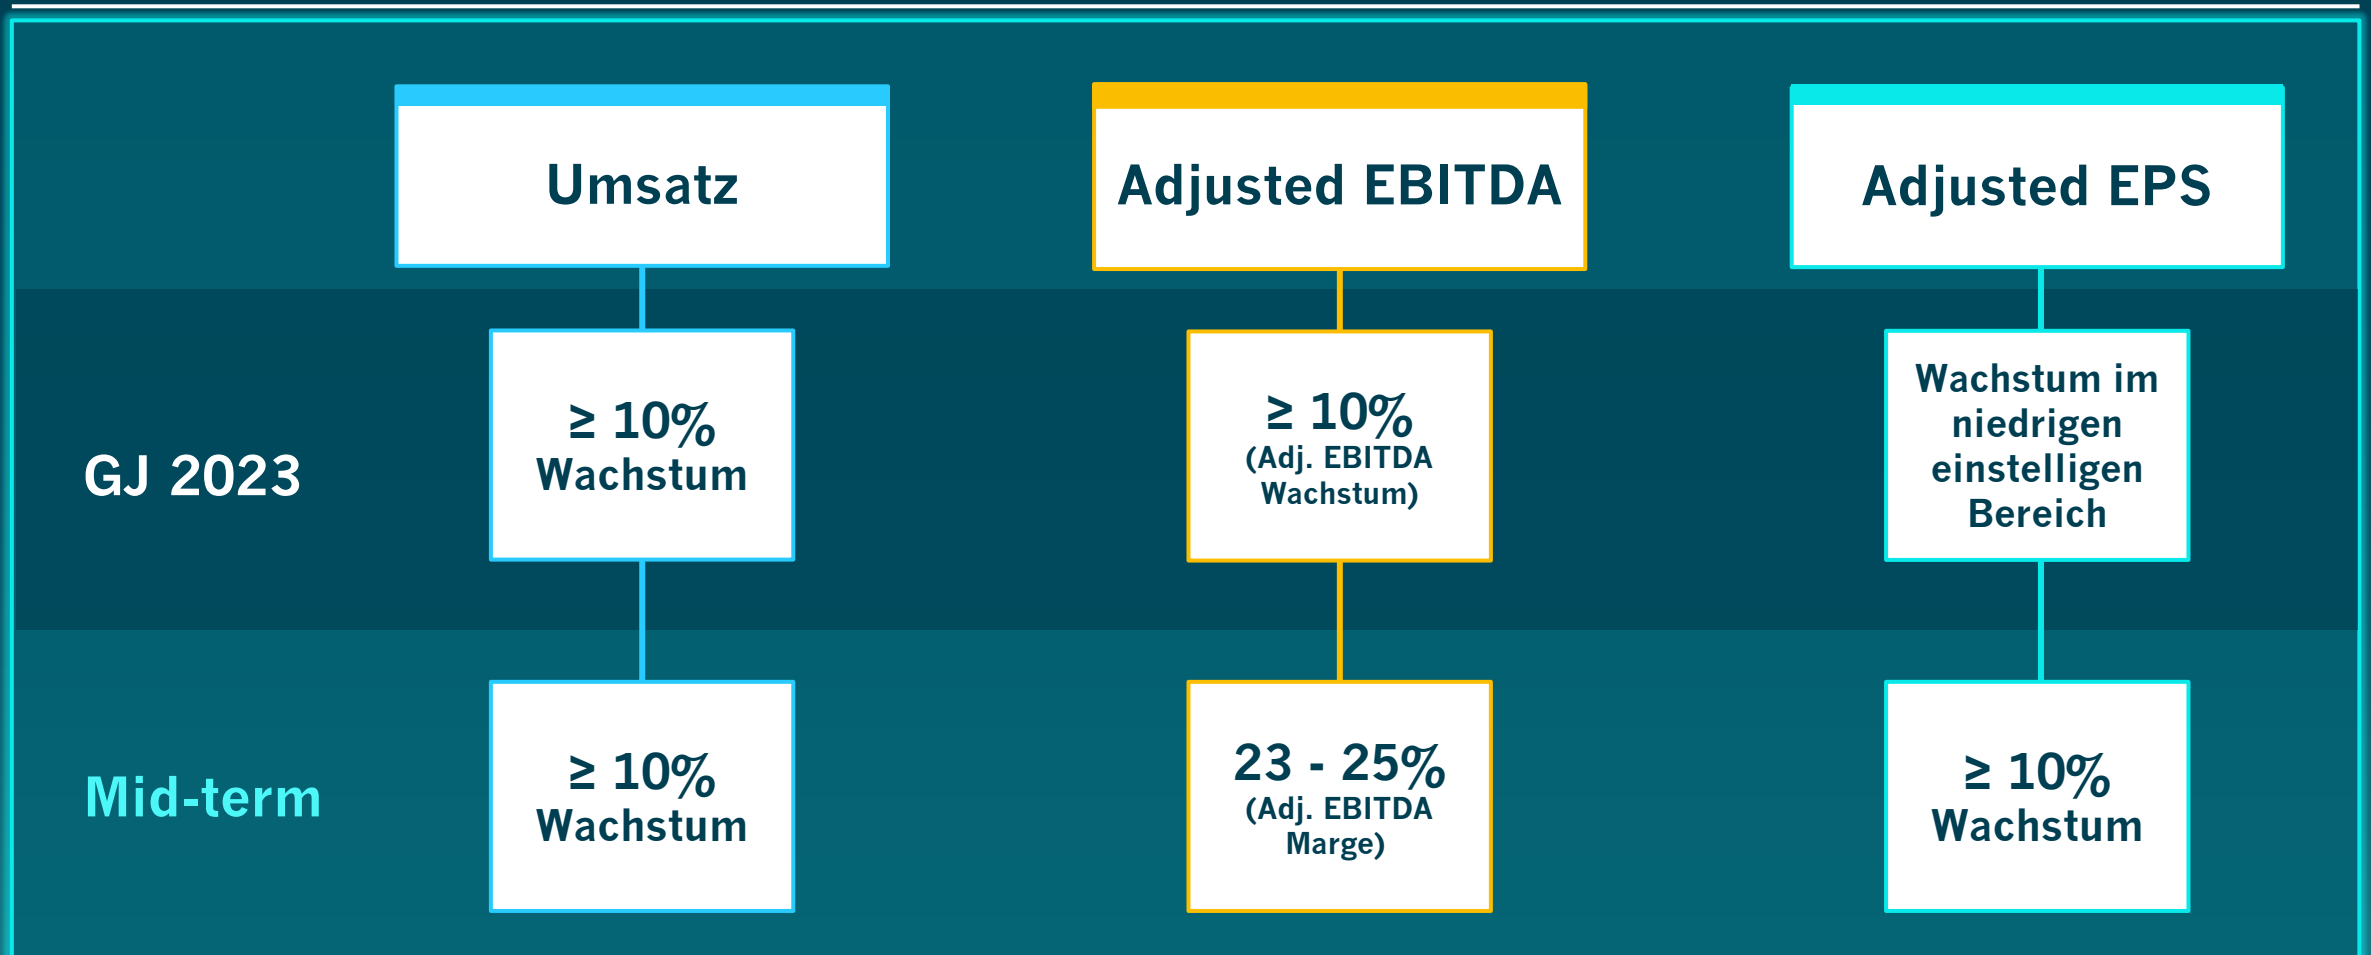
| | Umsatz | Adjusted EBITDA | Adjusted EPS |
|---|---|---|---|
| GJ 2023 | $\geq 10\%$ Wachstum | $\geq 10\%$ (Adj. EBITDA Wachstum) | Wachstum im niedrigen einstelligen Bereich |
| Mid-term | $\geq 10\%$ Wachstum | 23 - 25% (Adj. EBITDA Marge) | $\geq 10\%$ Wachstum |